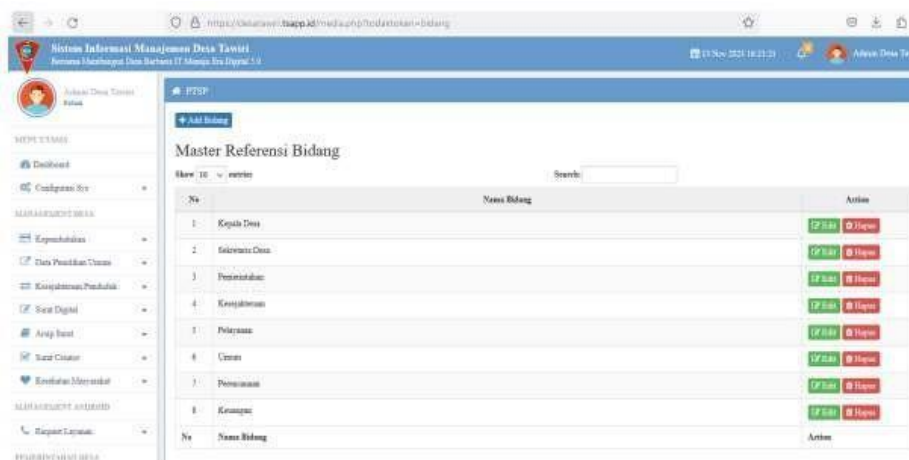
https://desatawiri.tsapp.id/media.php?module=bidang

Sistem Informasi Manajemen Desa Tawiri
Bersama Membangun Desa Berbasis IT Menuju Era Digital 5.0

15 Nov 2021 16:21:21

Admin Desa Tawiri

Admin Desa Tawiri
Online

MENU UTAMA

Dashboard

Configurasi Sys

MANAGEMENT DESA

Kependudukan

Data Penduduk Umum

Kesejahteraan Penduduk

Surat Digital

Arsip Surat

Surat Creator

Kesehatan Masyarakat

MANAGEMENT ANDROID

Request Layanan

PEMERINTAHAN DESA

PTSP

+ Add Bidang

Master Referensi Bidang

Show 10 entries

Search:

| No | Nama Bidang | Action |
|---|---|---|
| 1 | Kepala Desa | Edit Hapus |
| 2 | Sekretaris Desa | Edit Hapus |
| 3 | Pemerintahan | Edit Hapus |
| 4 | Kesejahteraan | Edit Hapus |
| 5 | Pelayanan | Edit Hapus |
| 6 | Umum | Edit Hapus |
| 7 | Perencanaan | Edit Hapus |
| 8 | Keuangan | Edit Hapus |
| No | Nama Bidang | Action |